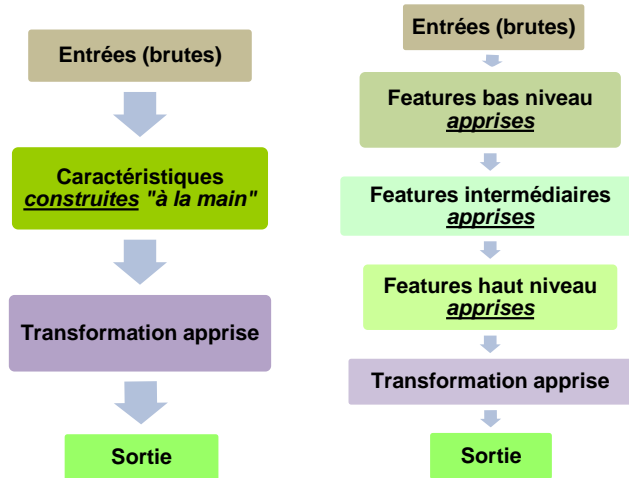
Entrées (brutes)

Caractéristiques *construites* *"à la main"*

Transformation apprise

Sortie

Entrées (brutes)

Features bas niveau *apprises*

Features intermédiaires *apprises*

Features haut niveau *apprises*

Transformation apprise

Sortie